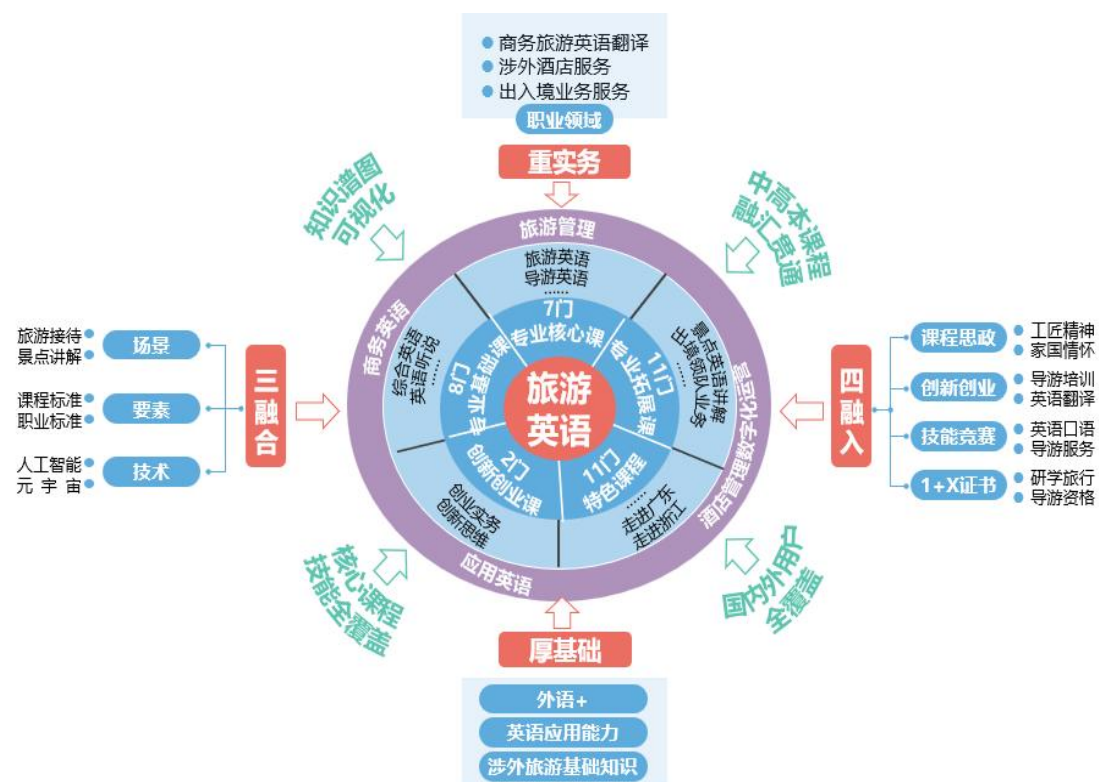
商务旅游英语翻译
涉外酒店服务
出入境业务服务
职业领域
重实务

知识谱图可视化
中高本课程融汇贯通

旅游管理
旅游英语
导游英语
……
7门
专业核心课

商务英语
综合英语
英语听说
……
8门
专业基础课

景点英语讲解
出境领队业务
……
11门
专业拓展课

酒店管理数字化运营

旅游英语

2门
创新创业课
创业实务
创新思维
……

11门
特色课程
走进广东
走进浙江
……

应用英语

旅游接待
景点讲解
场景
课程标准
职业标准
要素
人工智能
元宇宙
技术
三融合

课程思政
工匠精神
家国情怀
创新创业
导游培训
英语翻译
技能竞赛
英语口语
导游服务
1+X证书
研学旅行
导游资格
四融入

核心课程技能全覆盖
国内外用户全覆盖

厚基础
外语+
英语应用能力
涉外旅游基础知识